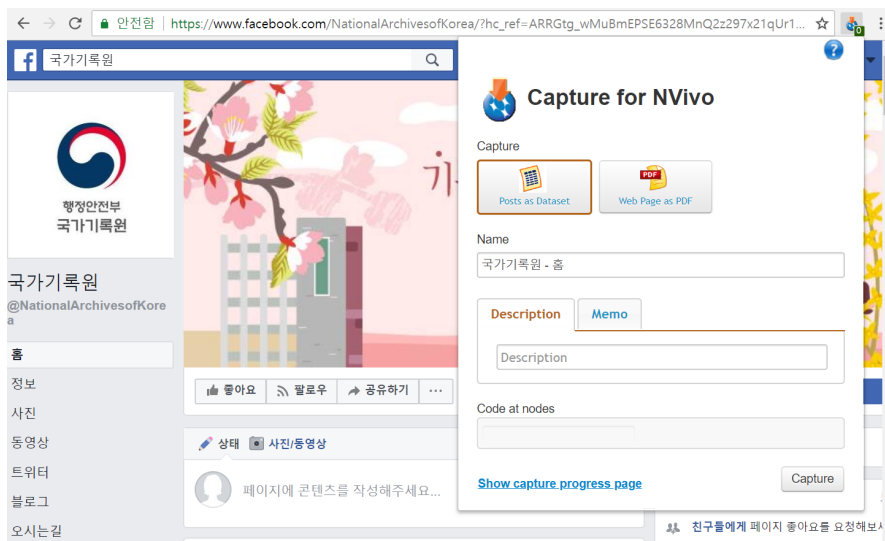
안전함 https://www.facebook.com/NationalArchivesofKorea/?hc_ref=ARRGtg_wMuBmEPSE6328MnQ2z297x21qUr1...

국가기록원

행정안전부
국가기록원

국가기록원
@NationalArchivesofKorea

홈
정보
사진
동영상
트위터
블로그
오시는길

좋아요 팔로우 공유하기 ···

상태 사진/동영상

페이지에 콘텐츠를 작성해주세요...

친구들에게 페이지 좋아요를 요청해보세

Capture for NVivo

Capture
Posts as Dataset
Web Page as PDF

Name
국가기록원 - 홈

Description
Memo

Description

Code at nodes

Show capture progress page
Capture